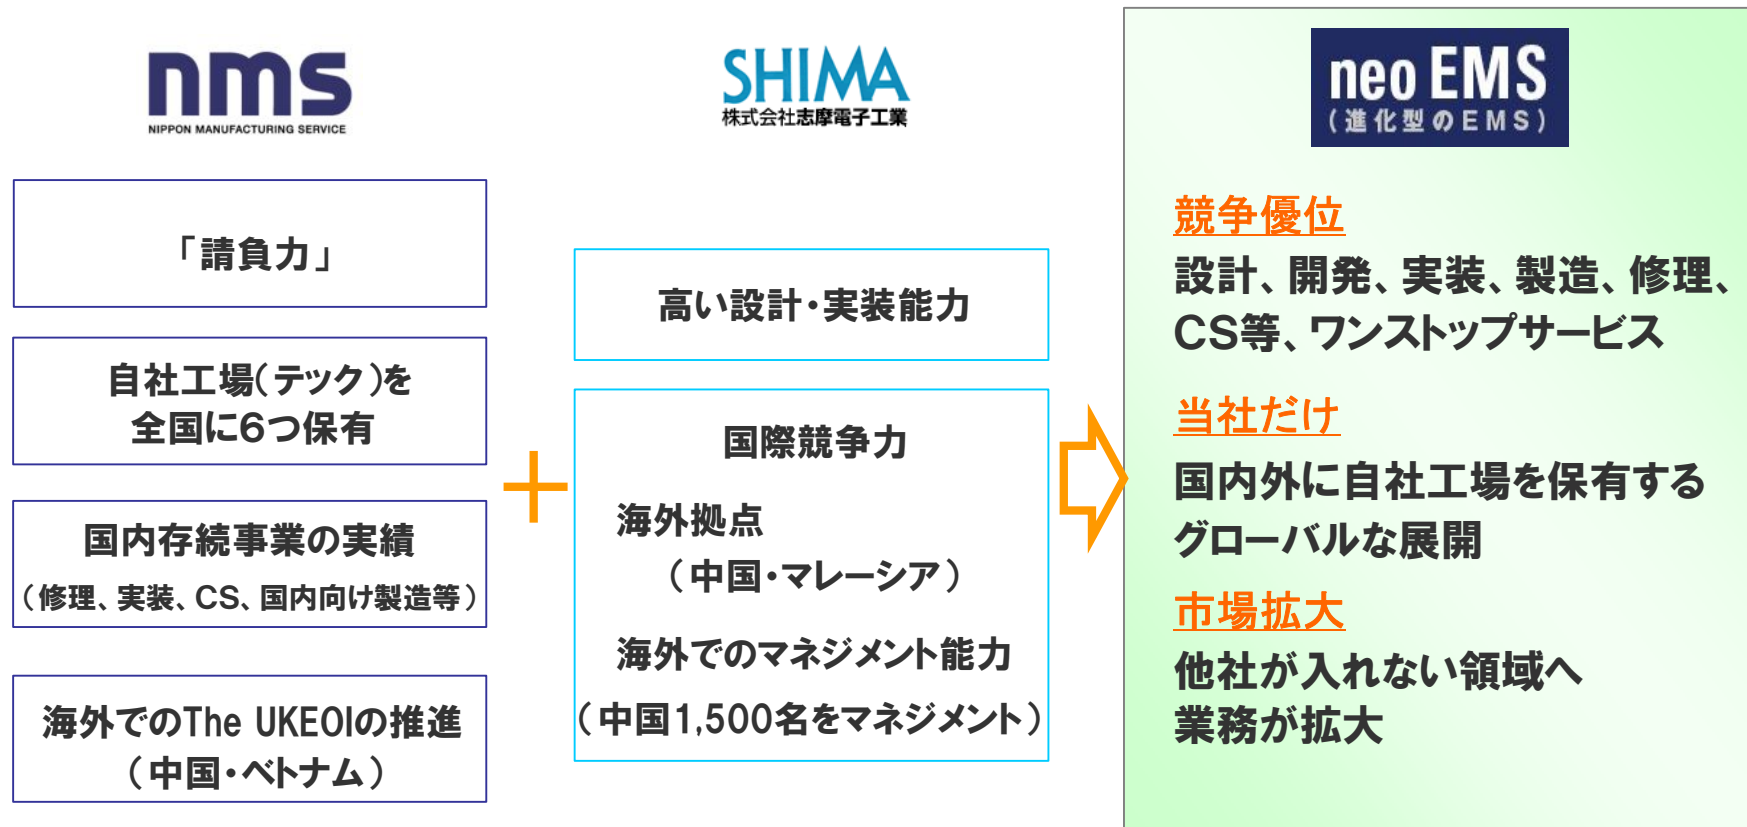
nms
NIPPON MANUFACTURING SERVICE

「請負力」

自社工場(テック)を全国に6つ保有

国内存続事業の実績
(修理、実装、CS、国内向け製造等)

海外でのThe UKEOIの推進
(中国・ベトナム)

SHIMA
株式会社志摩電子工業

高い設計・実装能力

国際競争力

海外拠点
(中国・マレーシア)

海外でのマネジメント能力
(中国1,500名をマネジメント)

neo EMS
(進化型のEMS)

競争優位
設計、開発、実装、製造、修理、CS等、ワンストップサービス

当社だけ
国内外に自社工場を保有するグローバルな展開

市場拡大
他社が入れない領域へ業務が拡大